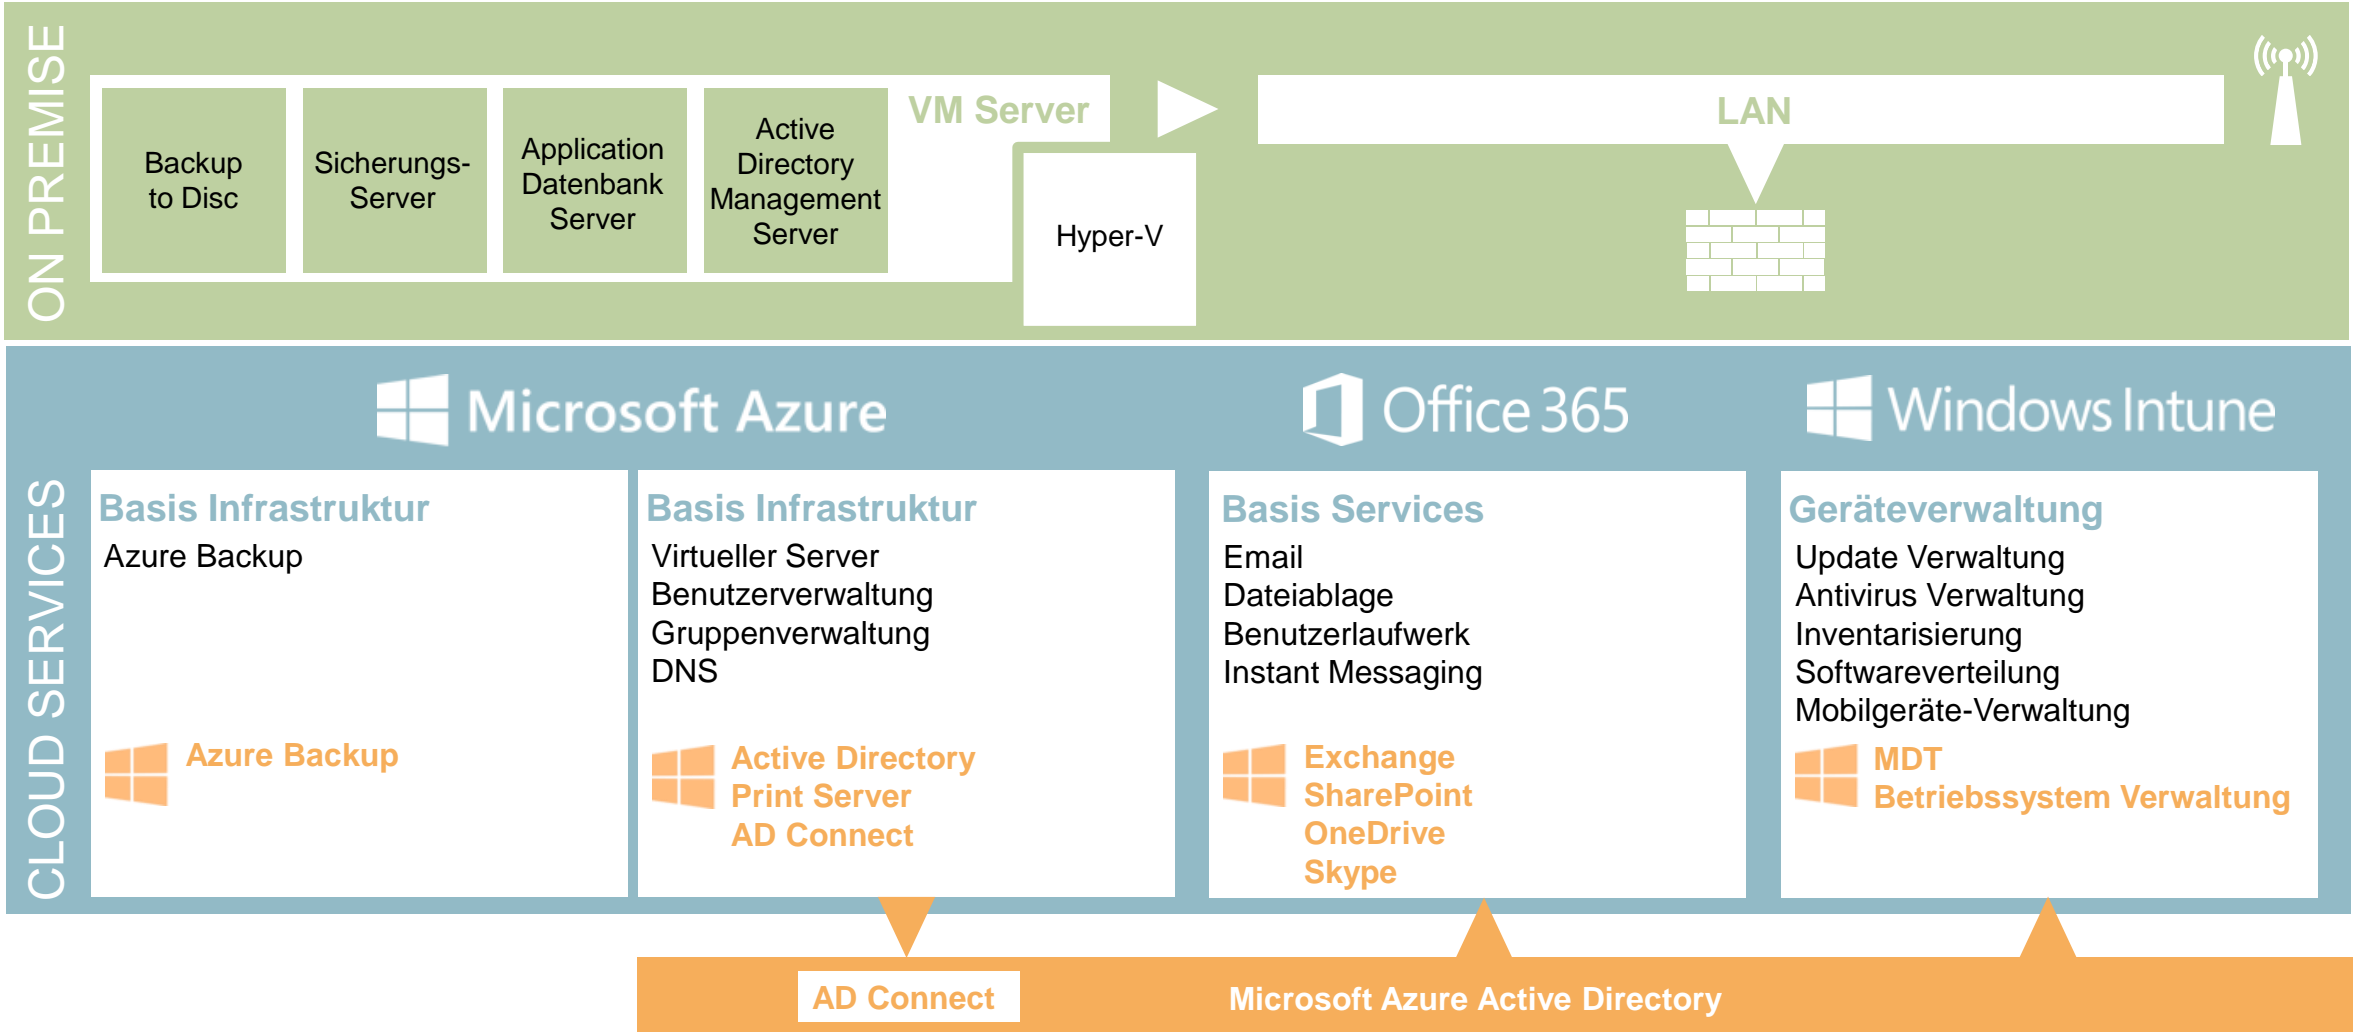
ON PREMISE

Backup to Disc

Sicherungs-Server

Application Datenbank Server

Active Directory Management Server

VM Server

Hyper-V

LAN

CLOUD SERVICES

Microsoft Azure

Office 365

Windows Intune

Basis Infrastruktur
Azure Backup

Azure Backup

Basis Infrastruktur
Virtueller Server
Benutzerverwaltung
Gruppenverwaltung
DNS

Active Directory
Print Server
AD Connect

Basis Services
Email
Dateiablage
Benutzerlaufwerk
Instant Messaging

Exchange
SharePoint
OneDrive
Skype

Geräteverwaltung
Update Verwaltung
Antivirus Verwaltung
Inventarisierung
Softwareverteilung
Mobilgeräte-Verwaltung

MDT
Betriebssystem Verwaltung

AD Connect

Microsoft Azure Active Directory